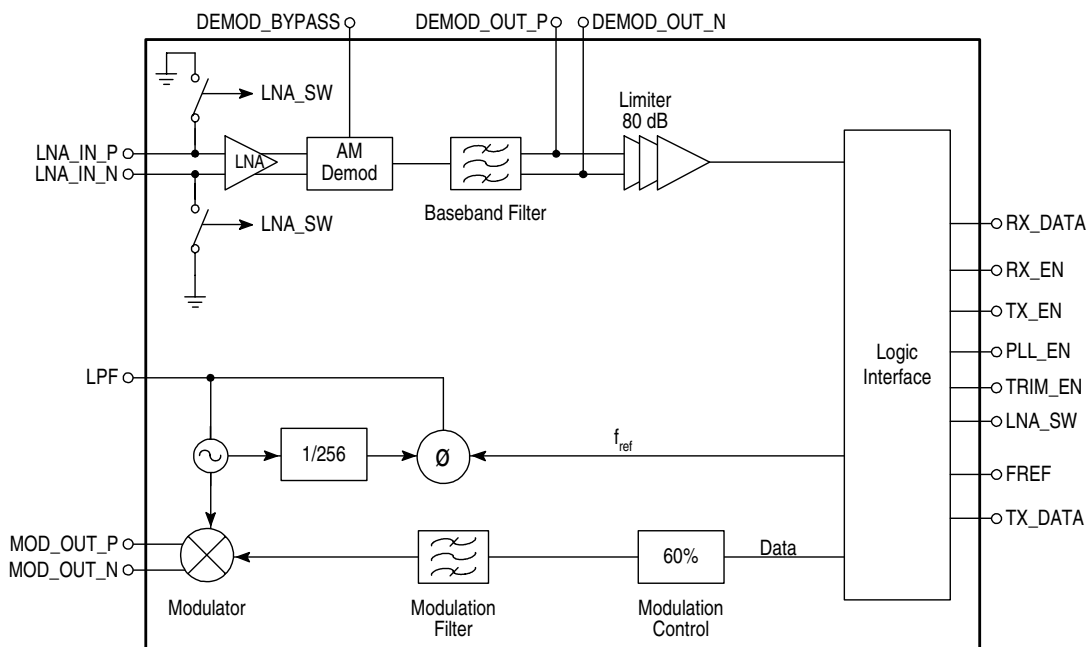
DEMOD_BYPASS
DEMOD_OUT_P
DEMOD_OUT_N
LNA_SW
Limiter
80 dB
LNA_IN_P
LNA_IN_N
LNA
AM
Demod
LNA_SW
Baseband Filter
RX_DATA
RX_EN
TX_EN
Logic
Interface
PLL_EN
LPF
TRIM_EN
LNA_SW
1/256
Ø
$f_{ref}$
FREF
TX_DATA
MOD_OUT_P
MOD_OUT_N
60%
Data
Modulator
Modulation
Filter
Modulation
Control